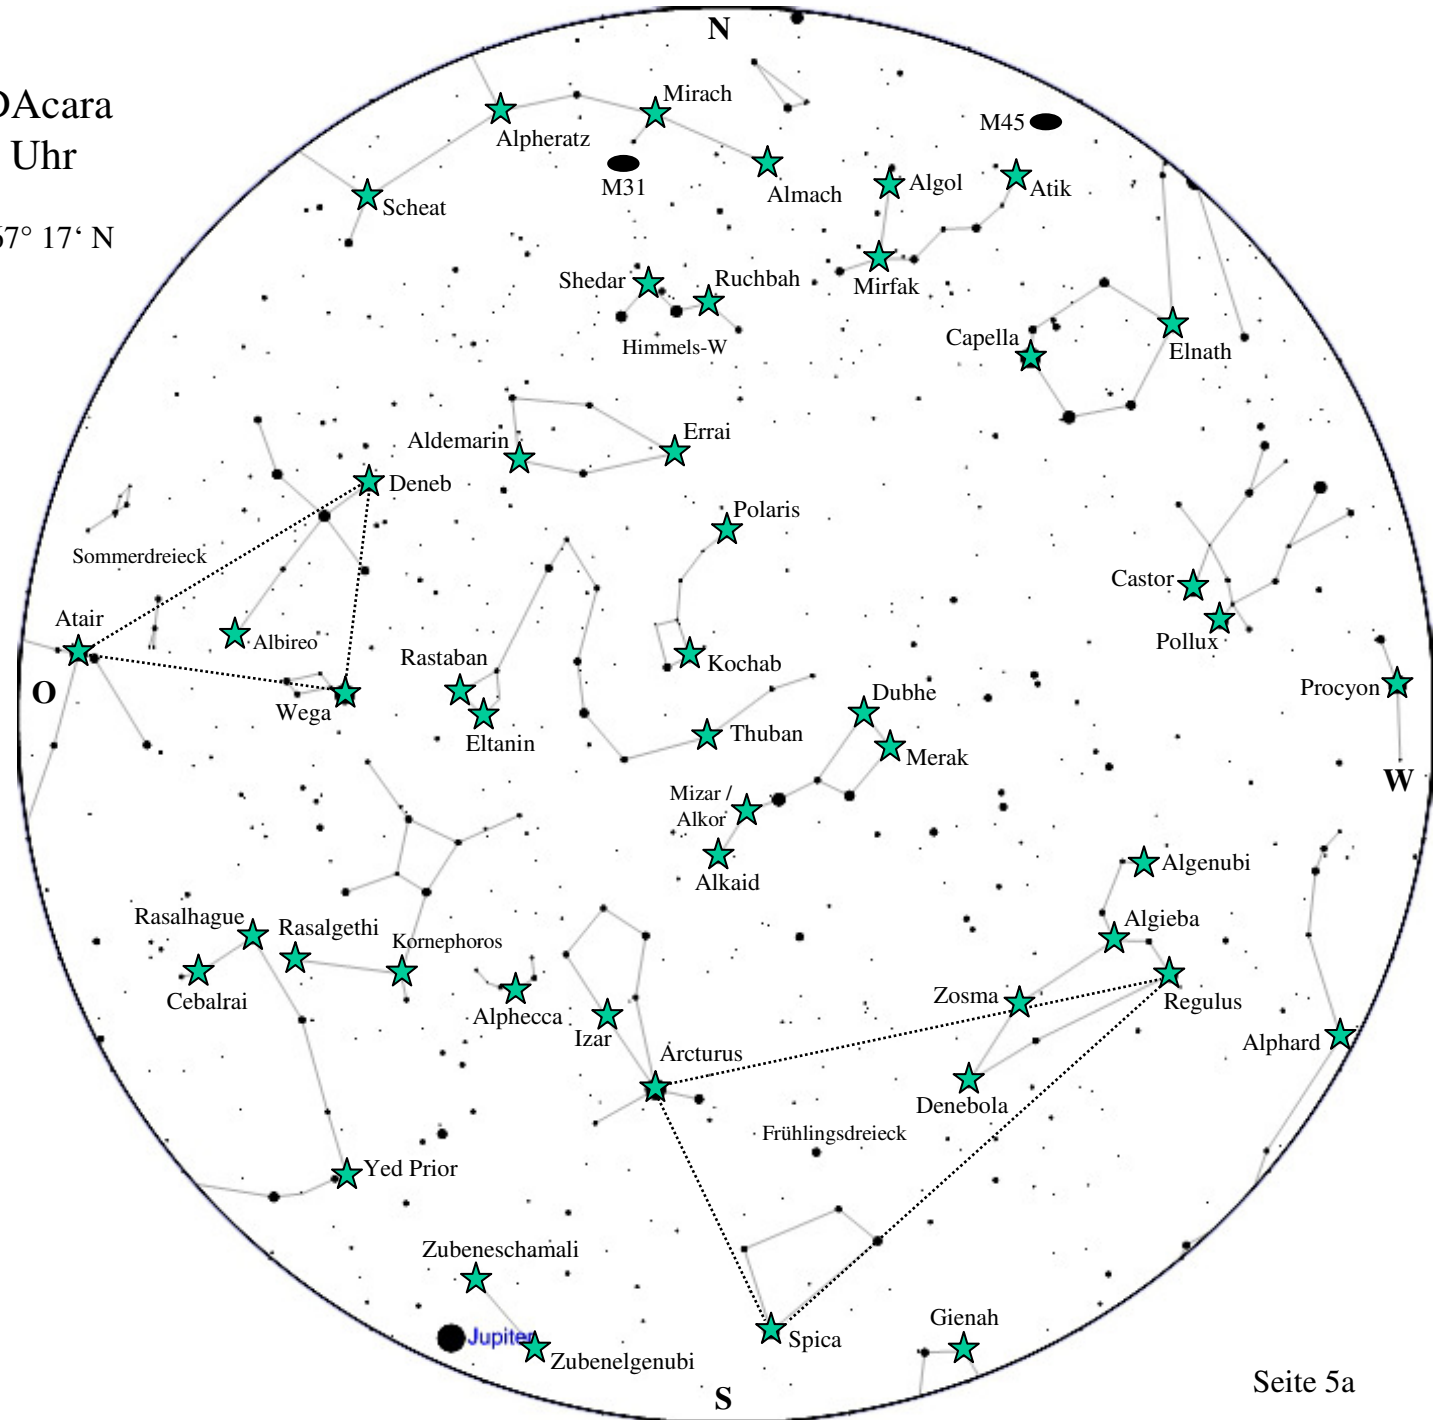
DAcara
Uhr
57° 17' N

N
Mirach
Alpheratz
M45
M31
Almach
Algol
Atik
Scheat
Shedar
Ruchbah
Mirfak
Himmels-W
Capella
Elnath
Aldemarin
Errai
Deneb
Polaris
Sommerdreieck
Castor
Pollux
Atair
Albireo
Rastaban
Kochab
O
Wega
Eltanin
Dubhe
Procyon
Thuban
Merak
W
Mizar / Alkor
Alkaid
Algenubi
Algieba
Rasalhague
Rasalgethi
Kornephoros
Cebalrai
Alphecca
Zosma
Regulus
Izar
Arcturus
Alphard
Denebola
Frühlingsdreieck
Yed Prior
Zubeneschamali
Gienah
Jupiter
Spica
Zubenelgenubi
S
Seite 5a